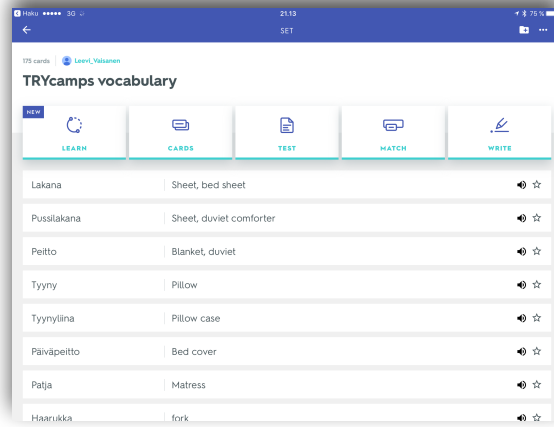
◂ Haku ●●●●● 3G 21.13 75 %

SET

175 cards Leevi_Vaisanen

TRYcamps vocabulary

NEW

LEARN

CARDS

TEST

MATCH

WRITE

| | |
|---|---|
| Lakana | Sheet, bed sheet |
| Pussilakana | Sheet, duviet comforter |
| Peitto | Blanket, duviet |
| Tyyny | Pillow |
| Tyynyliina | Pillow case |
| Päiväpeitto | Bed cover |
| Patja | Matress |
| Haarukka | fork |